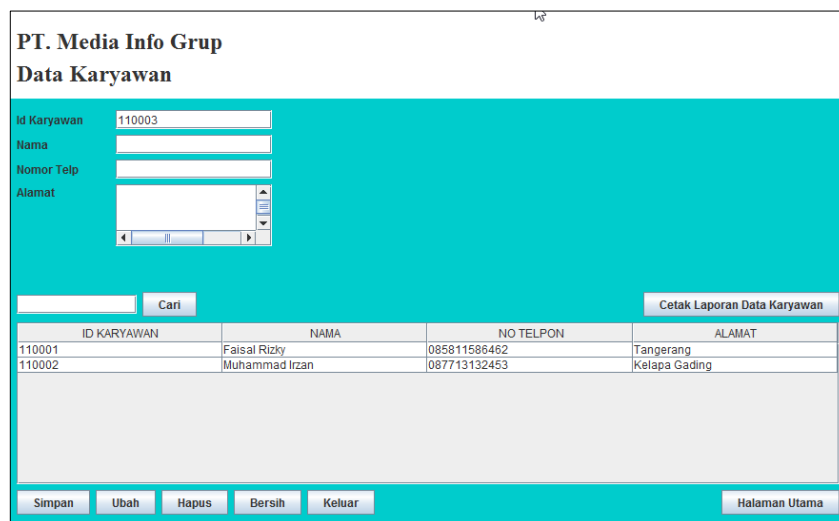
PT. Media Info Grup
Data Karyawan

Id Karyawan 110003
Nama
Nomor Telp
Alamat

Cari

Cetak Laporan Data Karyawan

| ID KARYAWAN | NAMA | NO TELPON | ALAMAT |
|---|---|---|---|
| 110001 | Faisal Rizky | 085811586462 | Tangerang |
| 110002 | Muhammad Irzan | 087713132453 | Kelapa Gading |

Simpan Ubah Hapus Bersih Keluar

Halaman Utama